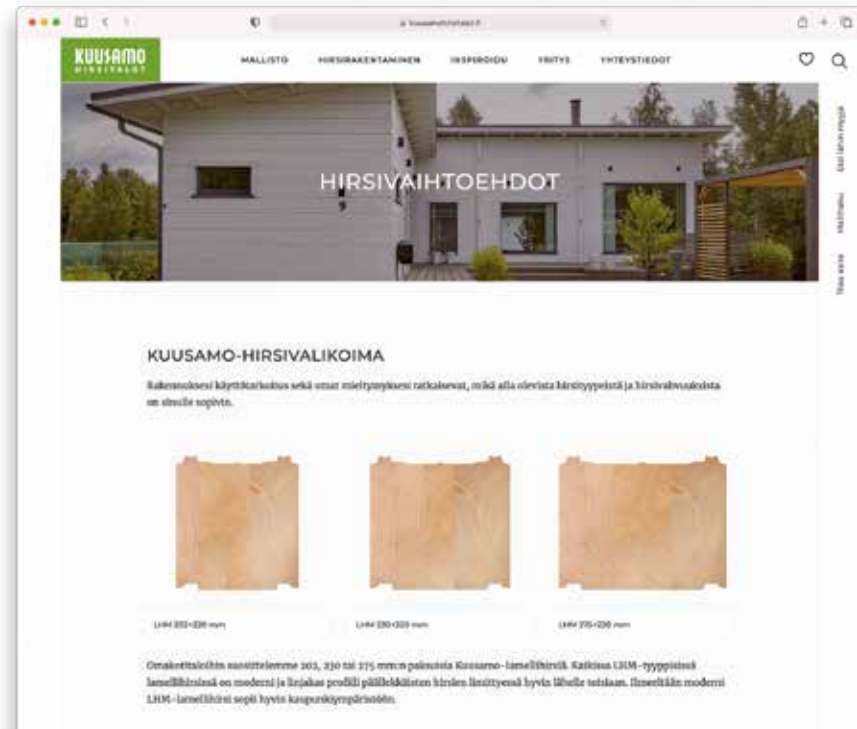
KUUSAMO HIRSITALOT

MALLISTO HIRSIRAKENTAMINEN INSPIROIDU YRITYS YHTEYSTIEDOT

Etsi lähin myyjä

Hinnoittele

Tilaa esite

HIRSIVAIHTOEHDOT

KUUSAMO-HIRSIVALIKOIMA

Rakennuksesi käyttötarkoitus sekä omat mieltymyksesi ratkaisevat, mikä alla olevista hirsityypeistä ja hirsivahvuuksista on sinulle sopivin.

LHM 202×228 mm

LHM 230×228 mm

LHM 275×228 mm

Omakotitaloihin suosittelemme 202, 230 tai 275 mm:n paksuisia Kuusamo-lamellihirsiä. Kaikissa LHM-tyyppisissä lamellihirsissä on moderni ja linjakas profiili pääliitoksiston hirsien liittyessä hyvin lähelle toisiaan. Ilmeeltään moderni LHM-lamellihirsi sopii hyvin kaupunkiympäristöön.